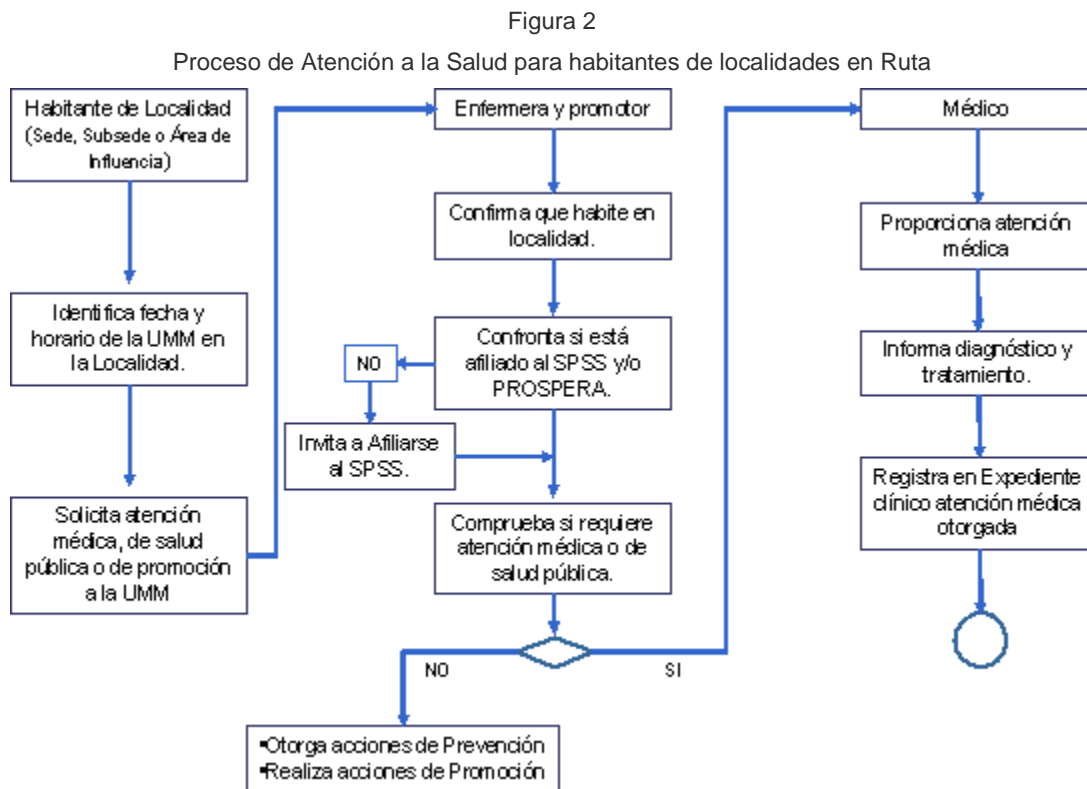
Figura 2

Proceso de Atención a la Salud para habitantes de localidades en Ruta

Habitante de Localidad (Sede, Subsede o Área de Influencia)

Identifica fecha y horario de la UMM en la Localidad.

Solicita atención médica, de salud pública o de promoción a la UMM

Enfermera y promotor

Confirma que habite en localidad.

Confronta si está afiliado al SPSS y/o PROSPERA.

NO

Invita a Afiliarse al SPSS.

Comprueba si requiere atención médica o de salud pública.

NO

SI

•Otorga acciones de Prevención
•Realiza acciones de Promoción

Médico

Proporciona atención médica

Informa diagnóstico y tratamiento.

Registra en Expediente clínico atención médica otorgada